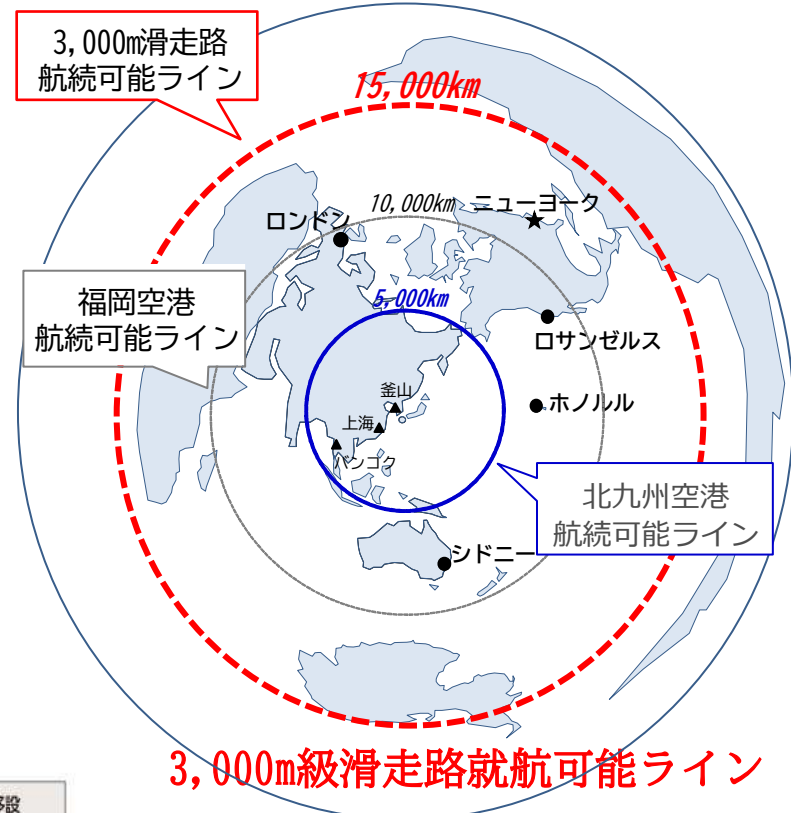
3,000m滑走路
航続可能ライン

15,000km

10,000km

ニューヨーク

ロンドン

5,000km

福岡空港
航続可能ライン

ロサンゼルス

釜山

上海

ホノルル

バンコク

北九州空港
航続可能ライン

シドニー

3,000m級滑走路就航可能ライン

設